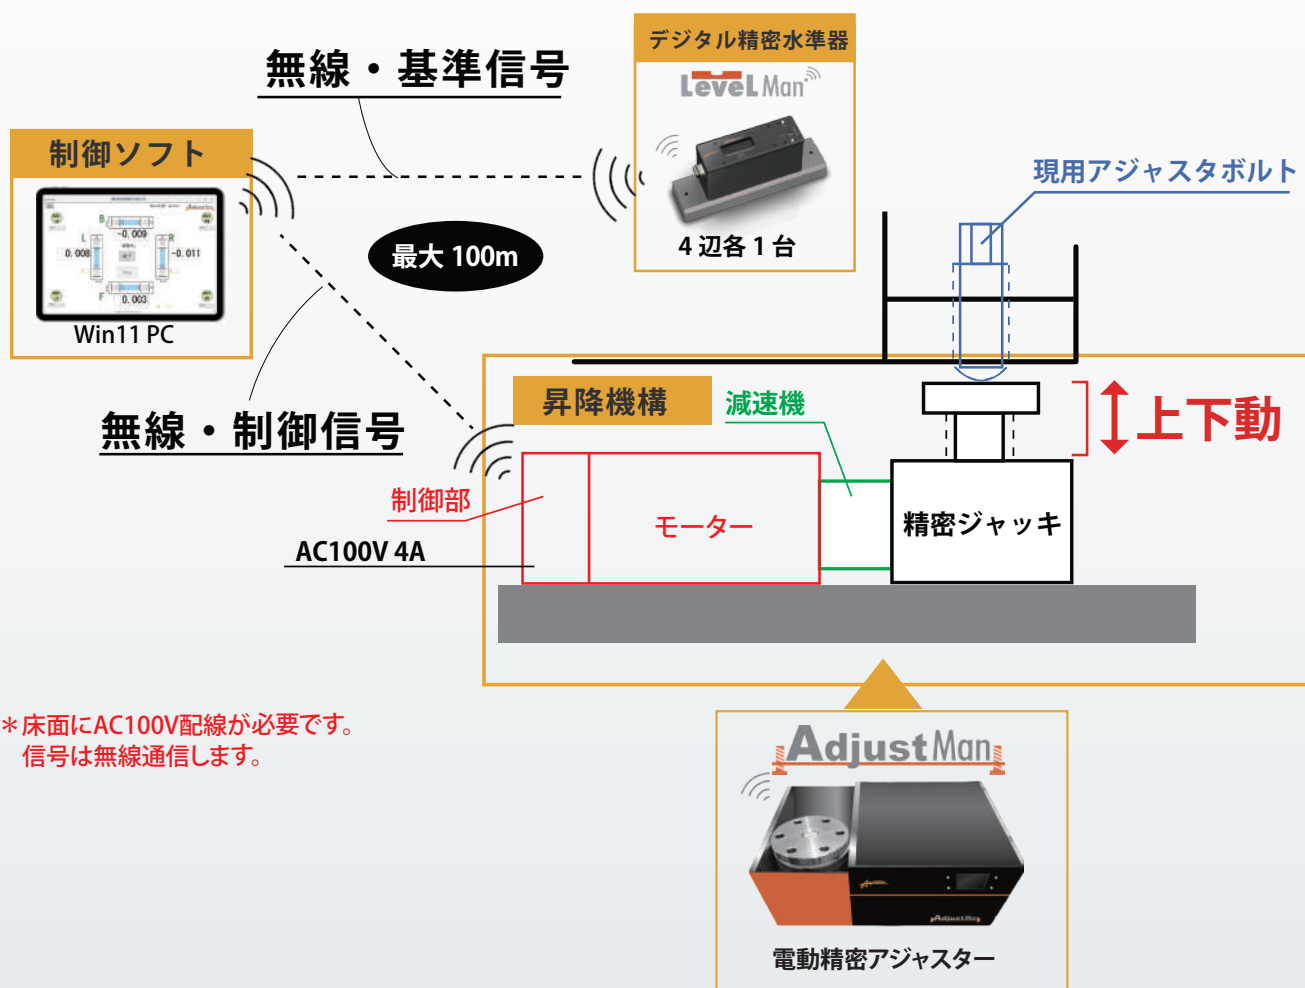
無線・基準信号

デジタル精密水準器

LeveL Man

4 辺各 1 台

制御ソフト

B
-0.009
L
0.008
R
-0.011
F
0.003

Win11 PC

最大 100m

現用アジャスタボルト

昇降機構

減速機

上下動

無線・制御信号

制御部

モーター

精密ジャッキ

AC100V 4A

＊床面にAC100V配線が必要です。
信号は無線通信します。

AdjustMan

電動精密アジャスター